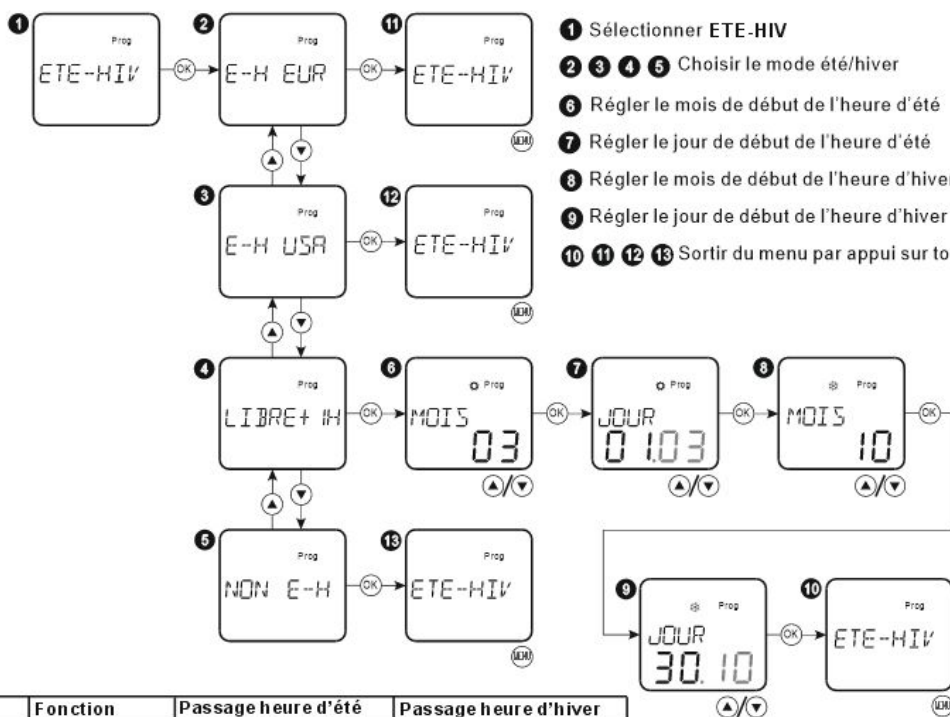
1 Prog ETE-HIV OK 2 Prog E-H EUR OK 11 Prog ETE-HIV MENU

3 Prog E-H USA OK 12 Prog ETE-HIV MENU

4 Prog LIBRE+1H OK 6 Prog MOIS 03 OK 7 Prog JOUR 01.03 OK 8 Prog MOIS 10 OK

5 Prog NON E-H OK 13 Prog ETE-HIV MENU

9 Prog JOUR 30.10 OK 10 Prog ETE-HIV MENU

1 Sélectionner ETE-HIV

2 3 4 5 Choisir le mode été/hiver

6 Régler le mois de début de l'heure d'été

7 Régler le jour de début de l'heure d'été

8 Régler le mois de début de l'heure d'hiver

9 Régler le jour de début de l'heure d'hiver

10 11 12 13 Sortir du menu par appui sur to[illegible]

| Fonction | Passage heure d'été | Passage heure d'hiver |
|---|---|---|